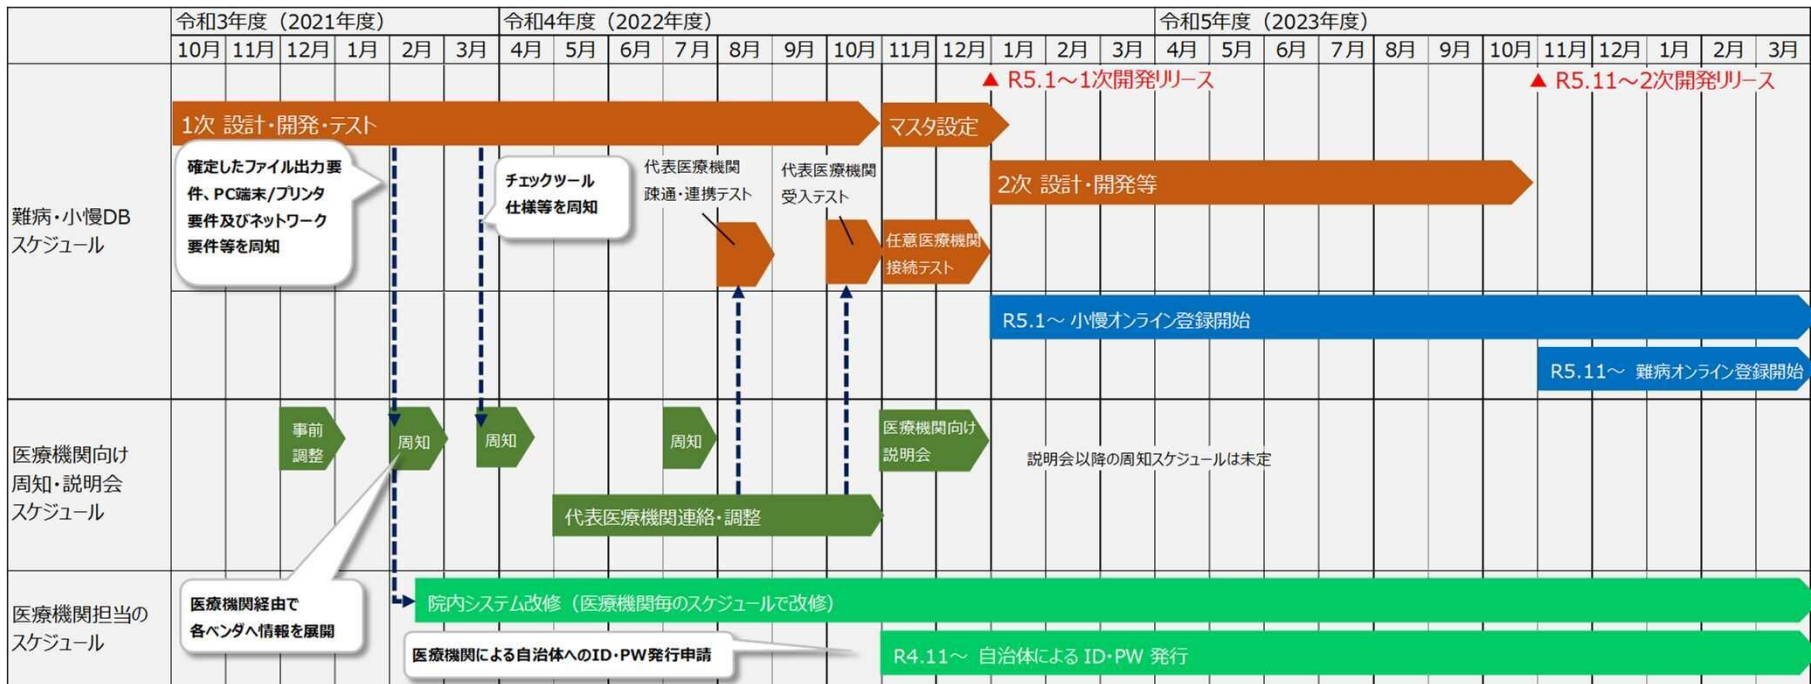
| | 令和3年度（2021年度） | | | | | | 令和4年度（2022年度） | | | | | | | | | | | | 令和5年度（2023年度） | | | | | | | | | | | |
|---|---|---|---|---|---|---|---|---|---|---|---|---|---|---|---|---|---|---|---|---|---|---|---|---|---|---|---|---|---|---|
| | 10月 | 11月 | 12月 | 1月 | 2月 | 3月 | 4月 | 5月 | 6月 | 7月 | 8月 | 9月 | 10月 | 11月 | 12月 | 1月 | 2月 | 3月 | 4月 | 5月 | 6月 | 7月 | 8月 | 9月 | 10月 | 11月 | 12月 | 1月 | 2月 | 3月 |

▲ R5.1～1次開発リリース

▲ R5.11～2次開発リリース

難病・小慢DB スケジュール

1次 設計・開発・テスト

マスタ設定

確定したファイル出力要件、PC端末/プリンタ要件及びネットワーク要件等を周知

チェックツール仕様等を周知

代表医療機関疎通・連携テスト

代表医療機関受入テスト

2次 設計・開発等

任意医療機関接続テスト

R5.1～ 小慢オンライン登録開始

R5.11～ 難病オンライン登録開始

医療機関向け周知・説明会スケジュール

事前調整

周知

周知

周知

医療機関向け説明会

説明会以降の周知スケジュールは未定

代表医療機関連絡・調整

医療機関担当のスケジュール

医療機関経由で各ベンダへ情報を展開

院内システム改修（医療機関毎のスケジュールで改修）

医療機関による自治体へのID・PW発行申請

R4.11～ 自治体による ID・PW 発行